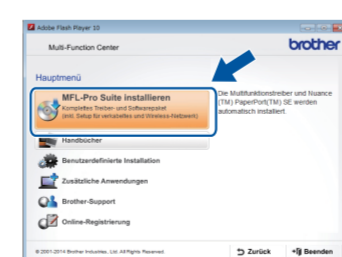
Adobe Flash Player 10

Multi-Function Center

brother

Hauptmenü

MFL-Pro Suite installieren
Komplettes Treiber- und Softwarepaket
(inkl. Setup für verkabeltes und Wireless-Netzwerk)

Die Multifunktionstreiber und Nuance (TM) PaperPort(TM) SE werden automatisch installiert.

Handbücher

Benutzerdefinierte Installation

Zusätzliche Anwendungen

Brother-Support

Online-Registrierung

© 2001-2014 Brother Industries, Ltd. All Rights Reserved.

Zurück

Beenden